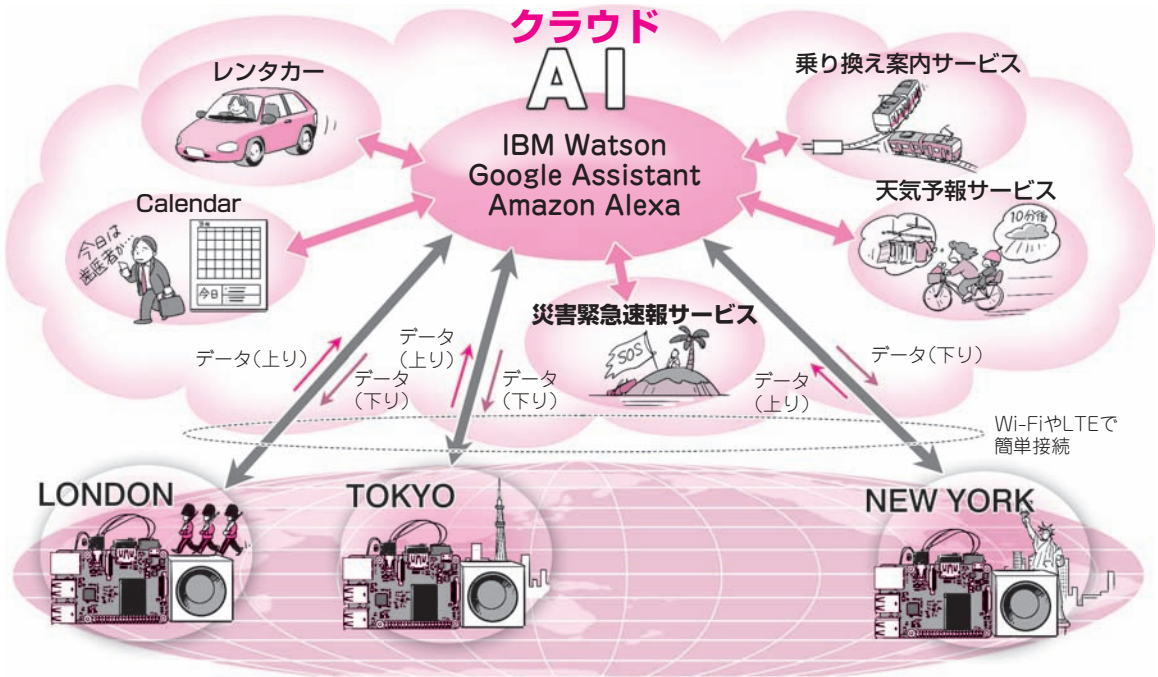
クラウド

AI

IBM Watson
Google Assistant
Amazon Alexa

レンタカー

乗り換え案内サービス

Calendar

今日は歯医者か…

今日

天気予報サービス

10分後

災害緊急速報サービス

SOS

データ(上り)

データ(上り)

データ(下り)

データ(下り)

データ(上り)

データ(下り)

Wi-FiやLTEで簡単接続

LONDON

TOKYO

NEW YORK